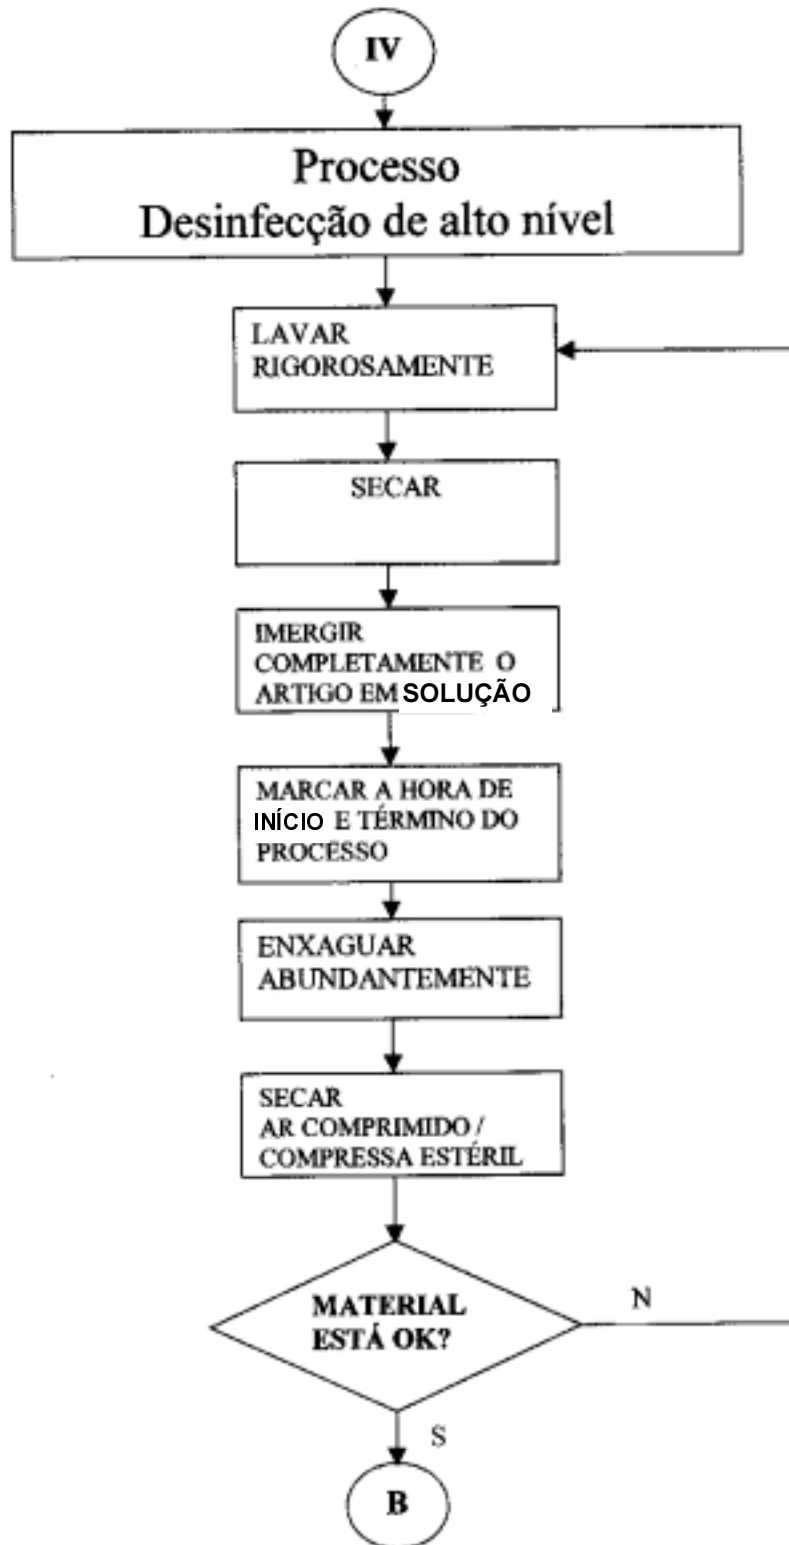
IV

Processo
Desinfecção de alto nível

LAVAR RIGOROSAMENTE

SECAR

IMERGIR COMPLETAMENTE O ARTIGO EM SOLUÇÃO

MARCAR A HORA DE INÍCIO E TÉRMINO DO PROCESSO

ENXAGUAR ABUNDANTEMENTE

SECAR
AR COMPRIMIDO / COMPRESSA ESTÉRIL

MATERIAL ESTÁ OK?

N

S

B